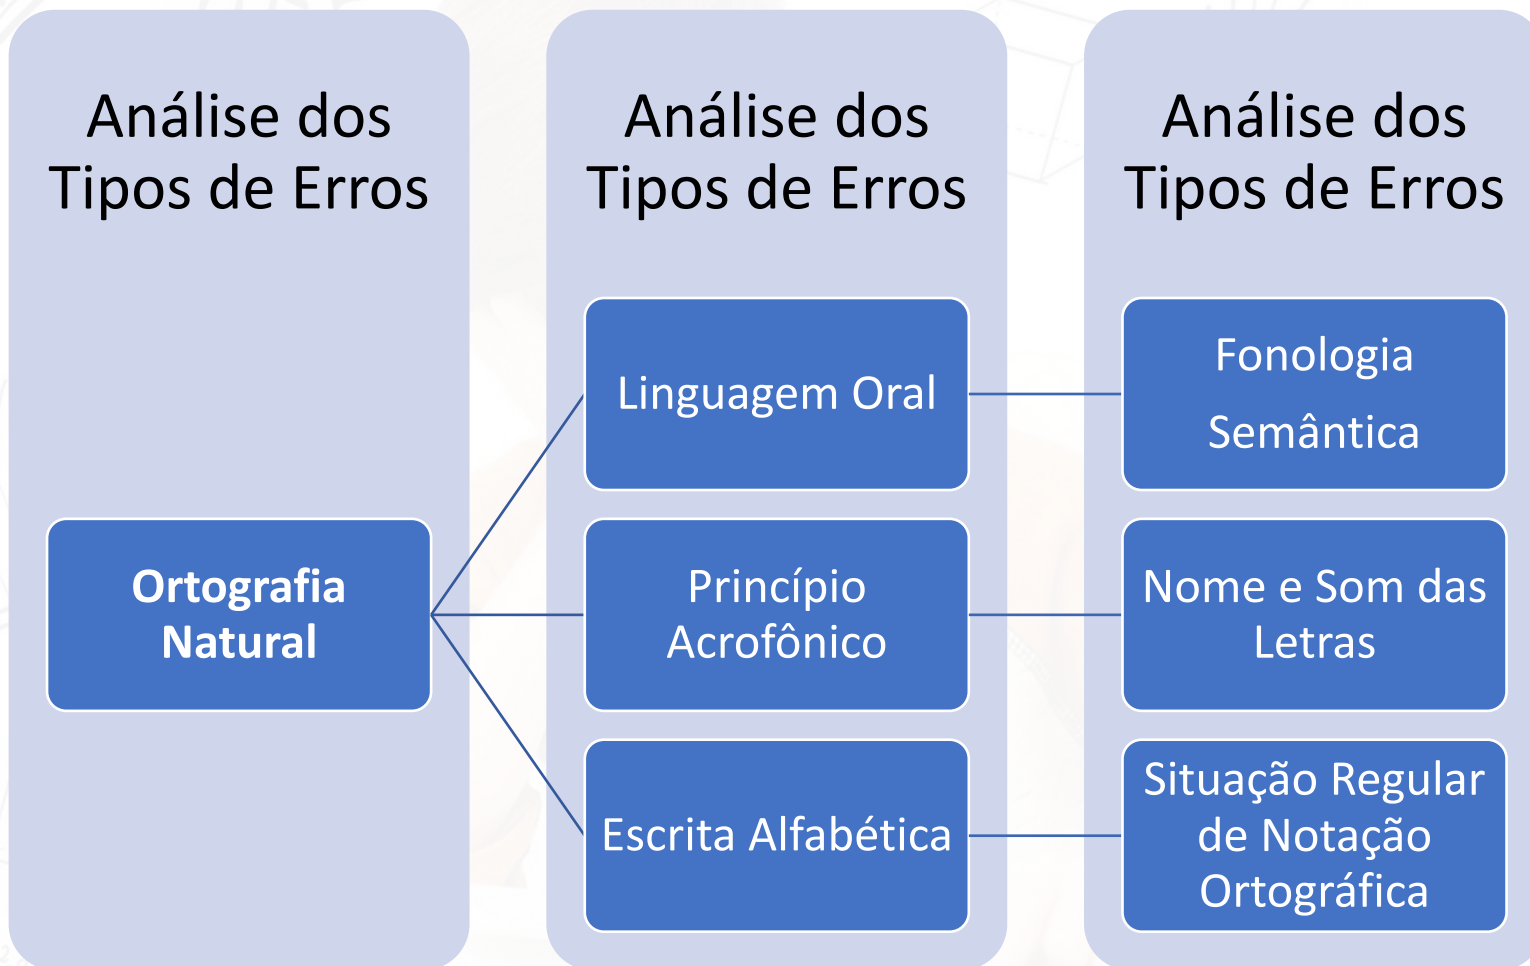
Análise dos Tipos de Erros

Ortografia Natural

Análise dos Tipos de Erros

Linguagem Oral

Princípio Acrofônico

Escrita Alfabética

Análise dos Tipos de Erros

Fonologia

Semântica

Nome e Som das Letras

Situação Regular de Notação Ortográfica